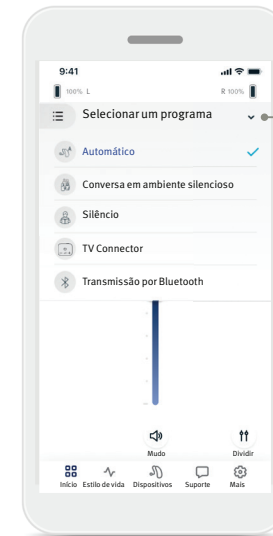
9:41

100% L

R 100%

Selecionar um programa

Automático

Conversa em ambiente silencioso

Silêncio

TV Connector

Transmissão por Bluetooth

Mudo

Dividir

Início

Estilo de vida

Dispositivos

Suporte

Mais